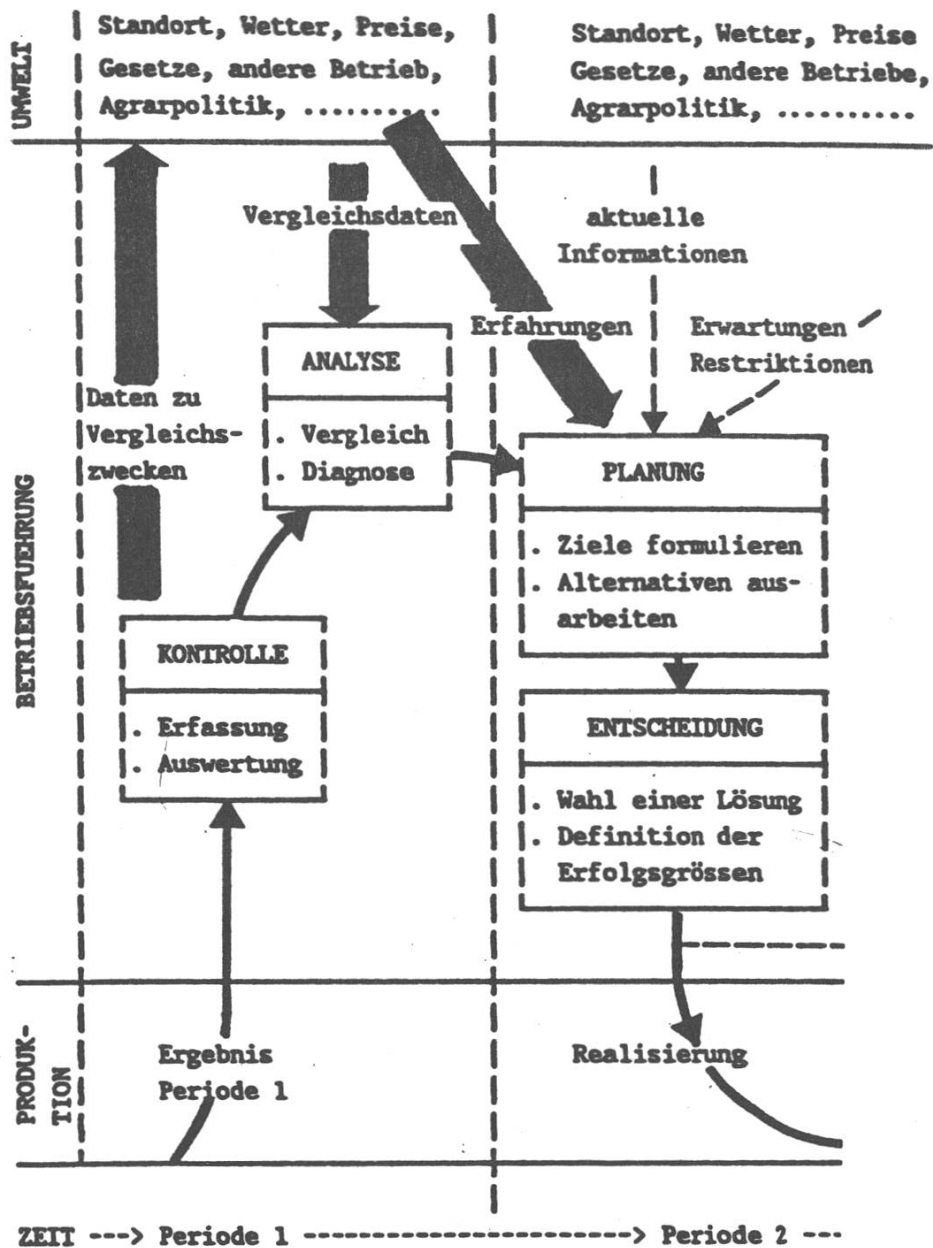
UMWELT

Standort, Wetter, Preise, Gesetze, andere Betrieb, Agrarpolitik, ..........

Standort, Wetter, Preise Gesetze, andere Betriebe, Agrarpolitik, ..........

BETRIEBSFUEHRUNG

Vergleichsdaten

aktuelle Informationen

Erfahrungen

Erwartungen Restriktionen

ANALYSE

. Vergleich
. Diagnose

Daten zu Vergleichszwecken

PLANUNG

. Ziele formulieren
. Alternativen ausarbeiten

KONTROLLE

. Erfassung
. Auswertung

ENTSCHEIDUNG

. Wahl einer Lösung
. Definition der Erfolgsgrössen

PRODUKTION

Ergebnis Periode 1

Realisierung

ZEIT ---> Periode 1 ------------------------> Periode 2 ---